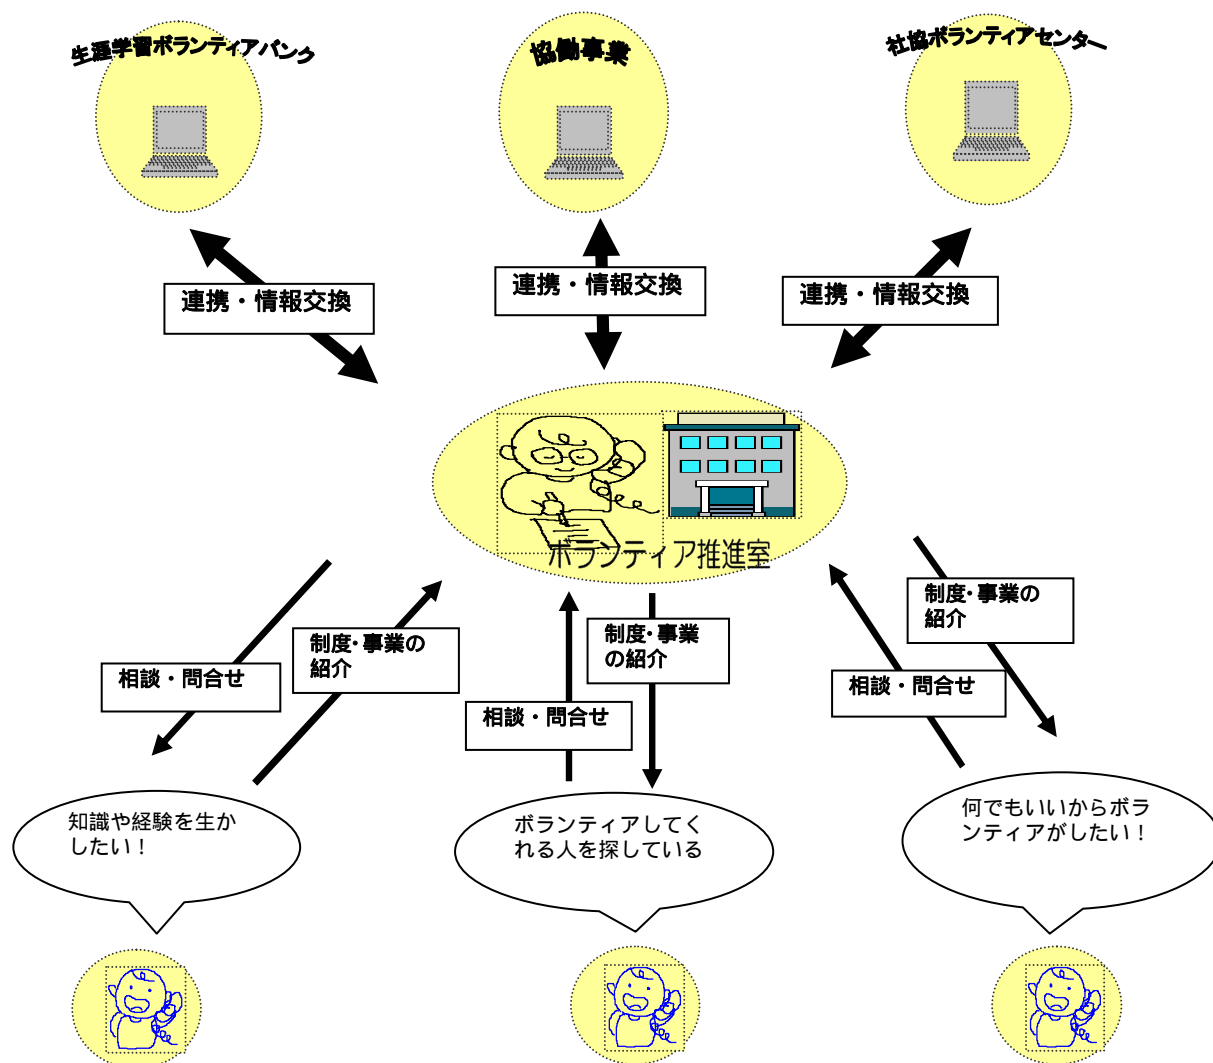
生涯学習ボランティアバンク

協働事業

社協ボランティアセンター

連携・情報交換

連携・情報交換

連携・情報交換

ボランティア推進室

相談・問合せ

制度･事業の紹介

相談・問合せ

制度･事業の紹介

制度･事業の紹介

相談・問合せ

知識や経験を生かしたい！

ボランティアしてくれる人を探している

何でもいいからボランティアがしたい！